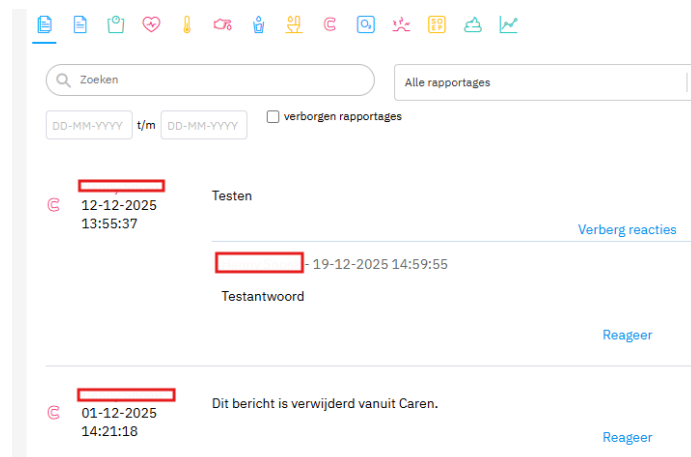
Zoeken

Alle rapportages

DD-MM-YYYY t/m DD-MM-YYYY

verborgen rapportages

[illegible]
12-12-2025
13:55:37

Testen

Verberg reacties

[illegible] - 19-12-2025 14:59:55

Testantwoord

Reageer

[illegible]
01-12-2025
14:21:18

Dit bericht is verwijderd vanuit Caren.

Reageer